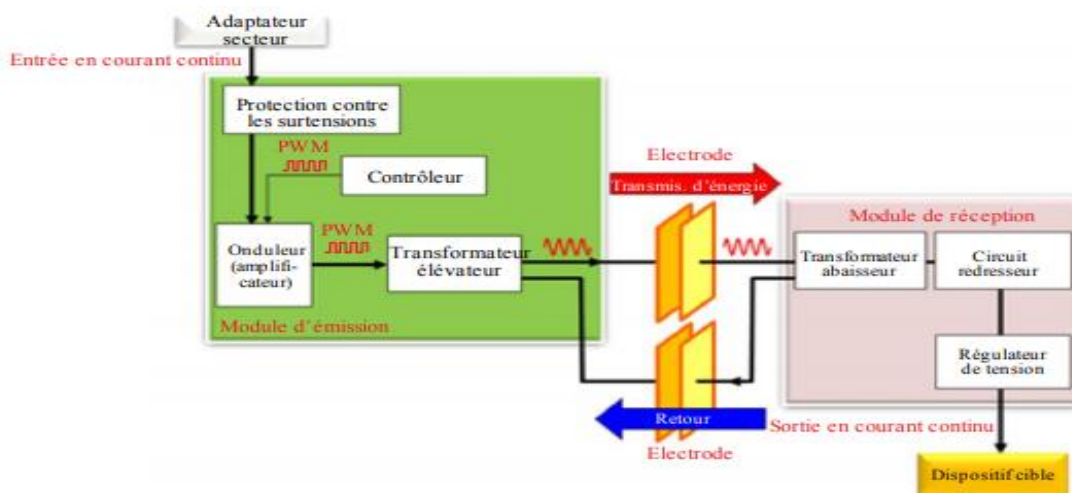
Adaptateur secteur

Entrée en courant continu

Protection contre les surtensions

PWM

Contrôleur

Onduleur (amplificateur)

PWM

Transformateur élévateur

Module d'émission

Electrode

Transmis. d'énergie

Module de réception

Transformateur abaisseur

Circuit redresseur

Régulateur de tension

Retour

Sortie en courant continu

Electrode

Dispositif cible